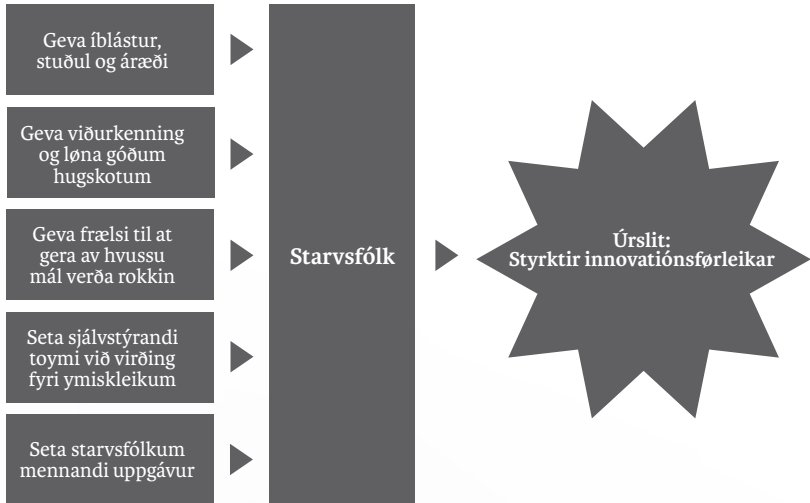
Geva íblástur, stuðul og áræði

Geva viðurkenning og løna góðum hugskotum

Geva frælsi til at gera av hvussu mál verða rokkin

Seta sjálvstýrandi toymi við virðing fyri ymiskleikum

Seta starvsfólkum mennandi uppgávur

Starvsfólk

Úrslit:
Styrktir innovatiónsførleikar